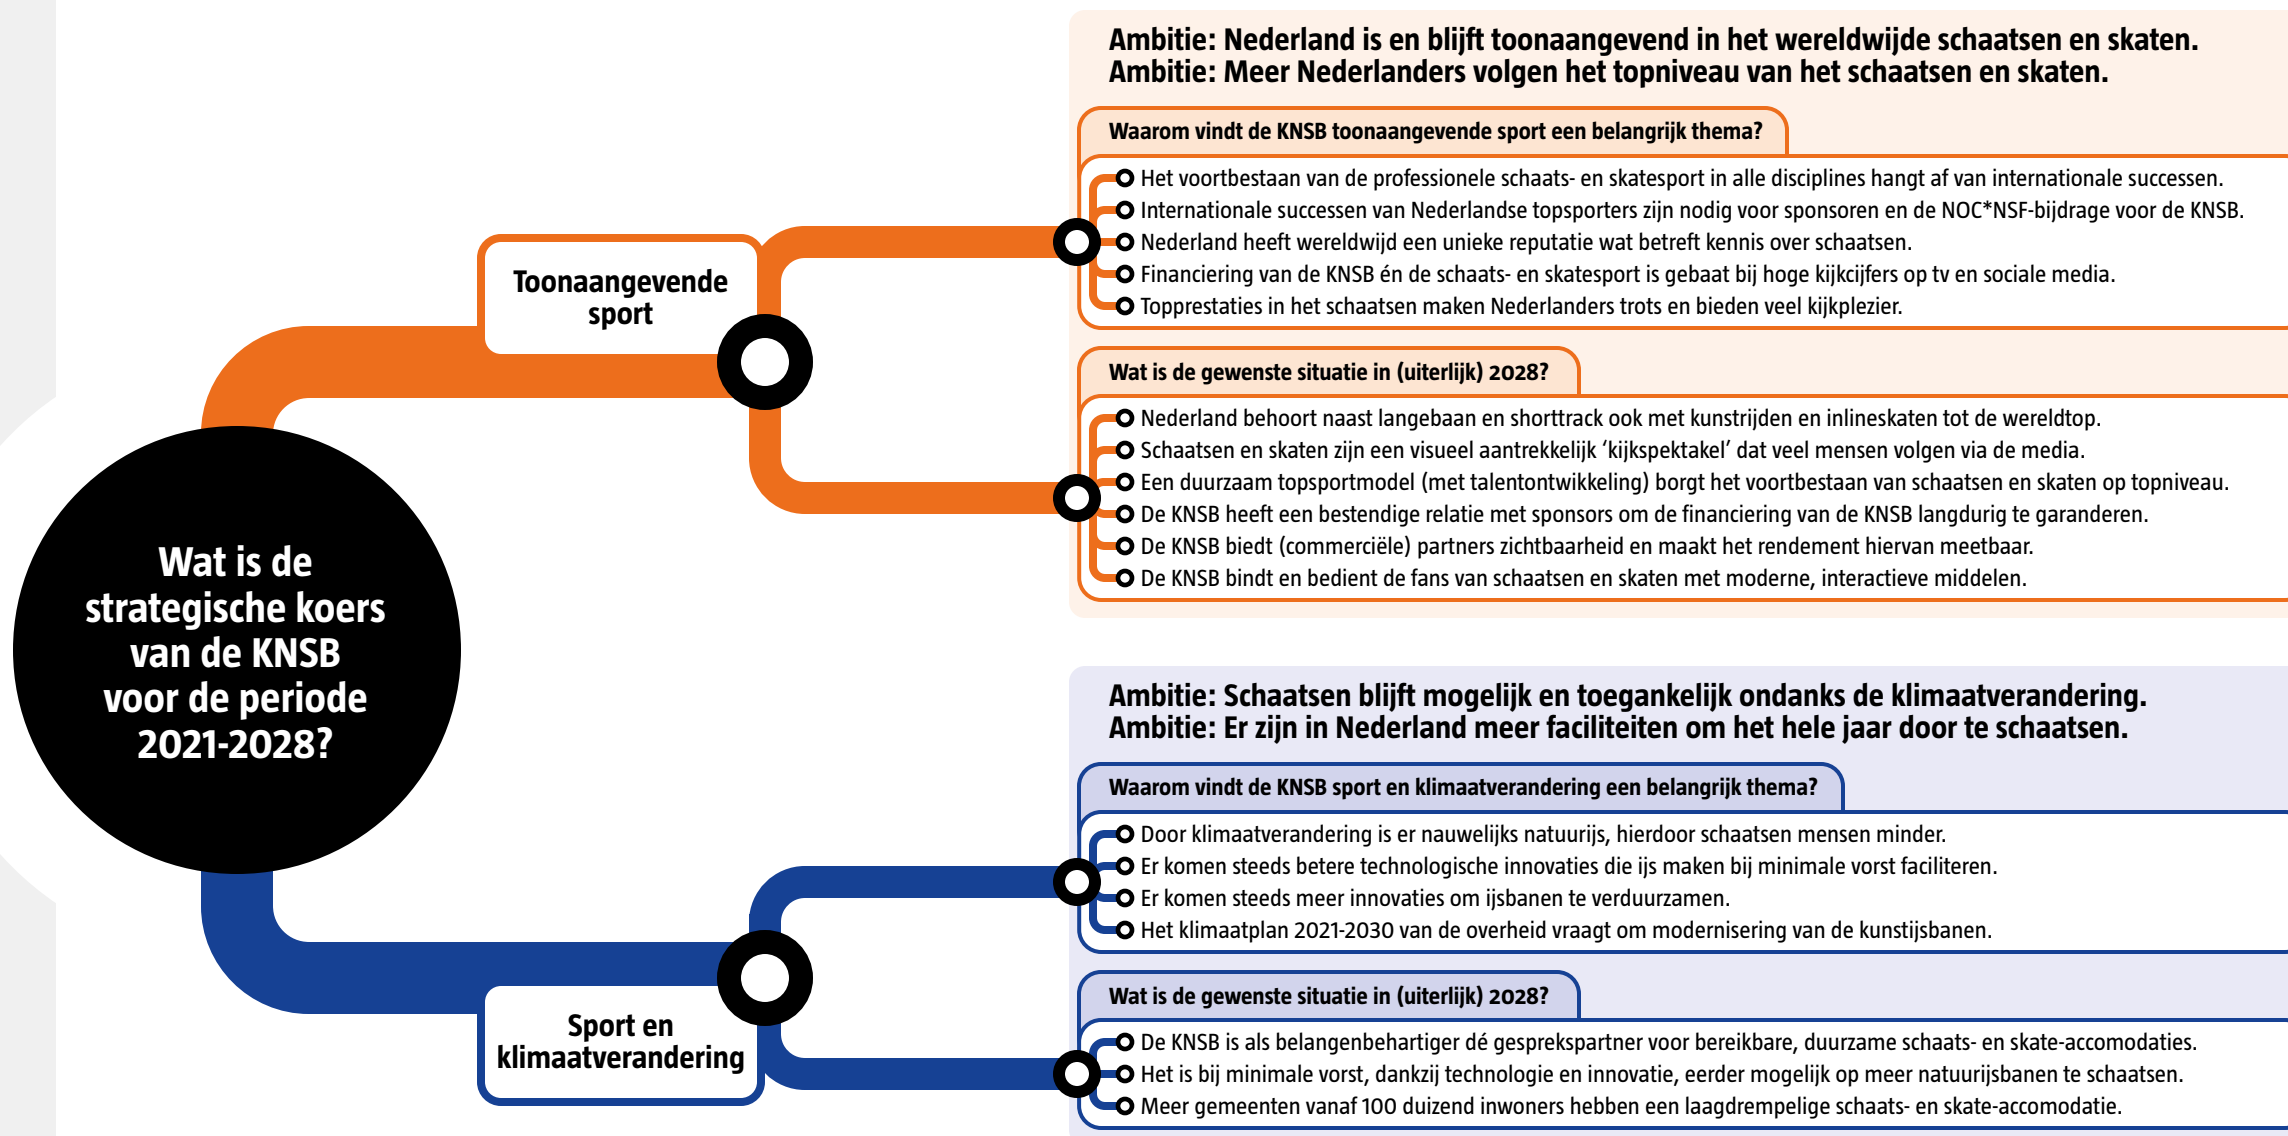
Wat is de strategische koers van de KNSB voor de periode 2021-2028?

Toonaangevende sport

Ambitie: Nederland is en blijft toonaangevend in het wereldwijde schaatsen en skaten.
Ambitie: Meer Nederlanders volgen het topniveau van het schaatsen en skaten.

Waarom vindt de KNSB toonaangevende sport een belangrijk thema?

Het voortbestaan van de professionele schaats- en skatesport in alle disciplines hangt af van internationale successen.
Internationale successen van Nederlandse topsporters zijn nodig voor sponsoren en de NOC*NSF-bijdrage voor de KNSB.
Nederland heeft wereldwijd een unieke reputatie wat betreft kennis over schaatsen.
Financiering van de KNSB én de schaats- en skatesport is gebaat bij hoge kijkcijfers op tv en sociale media.
Topprestaties in het schaatsen maken Nederlanders trots en bieden veel kijkplezier.

Wat is de gewenste situatie in (uiterlijk) 2028?

Nederland behoort naast langebaan en shorttrack ook met kunstrijden en inlineskaten tot de wereldtop.
Schaatsen en skaten zijn een visueel aantrekkelijk ‘kijkspektakel’ dat veel mensen volgen via de media.
Een duurzaam topsportmodel (met talentontwikkeling) borgt het voortbestaan van schaatsen en skaten op topniveau.
De KNSB heeft een bestendige relatie met sponsors om de financiering van de KNSB langdurig te garanderen.
De KNSB biedt (commerciële) partners zichtbaarheid en maakt het rendement hiervan meetbaar.
De KNSB bindt en bedient de fans van schaatsen en skaten met moderne, interactieve middelen.

Sport en klimaatverandering

Ambitie: Schaatsen blijft mogelijk en toegankelijk ondanks de klimaatverandering.
Ambitie: Er zijn in Nederland meer faciliteiten om het hele jaar door te schaatsen.

Waarom vindt de KNSB sport en klimaatverandering een belangrijk thema?

Door klimaatverandering is er nauwelijks natuurijs, hierdoor schaatsen mensen minder.
Er komen steeds betere technologische innovaties die ijs maken bij minimale vorst faciliteren.
Er komen steeds meer innovaties om ijsbanen te verduurzamen.
Het klimaatplan 2021-2030 van de overheid vraagt om modernisering van de kunstijsbanen.

Wat is de gewenste situatie in (uiterlijk) 2028?

De KNSB is als belangenbehartiger dé gesprekspartner voor bereikbare, duurzame schaats- en skate-accomodaties.
Het is bij minimale vorst, dankzij technologie en innovatie, eerder mogelijk op meer natuurijsbanen te schaatsen.
Meer gemeenten vanaf 100 duizend inwoners hebben een laagdrempelige schaats- en skate-accomodatie.